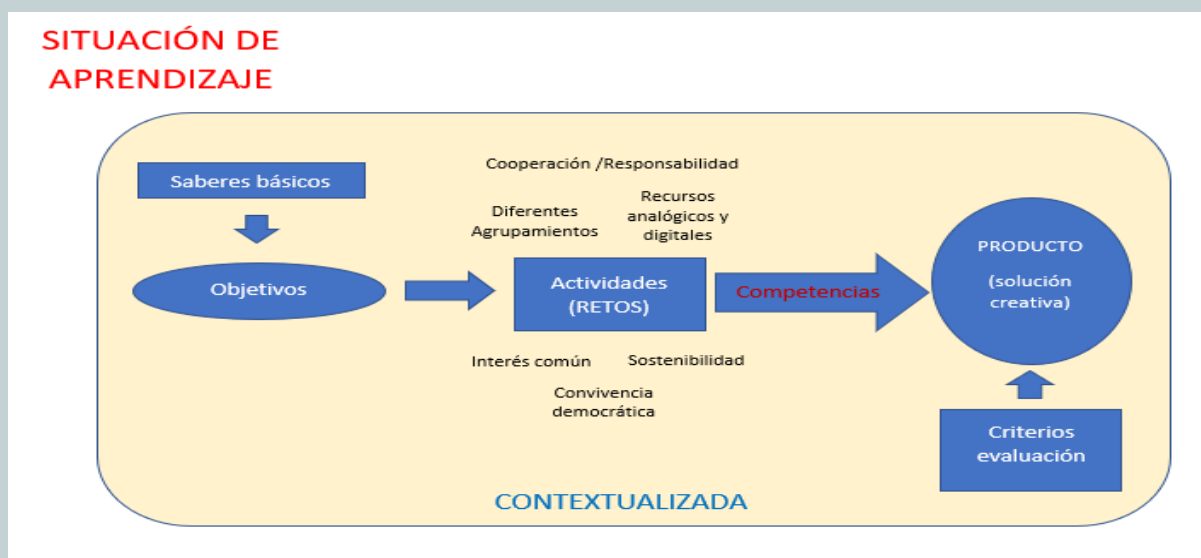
SITUACIÓN DE APRENDIZAJE

Saberes básicos

Objetivos

Cooperación /Responsabilidad

Diferentes Agrupamientos

Recursos analógicos y digitales

Actividades (RETOS)

Competencias

Interés común

Sostenibilidad

Convivencia democrática

PRODUCTO

(solución creativa)

Criterios evaluación

CONTEXTUALIZADA